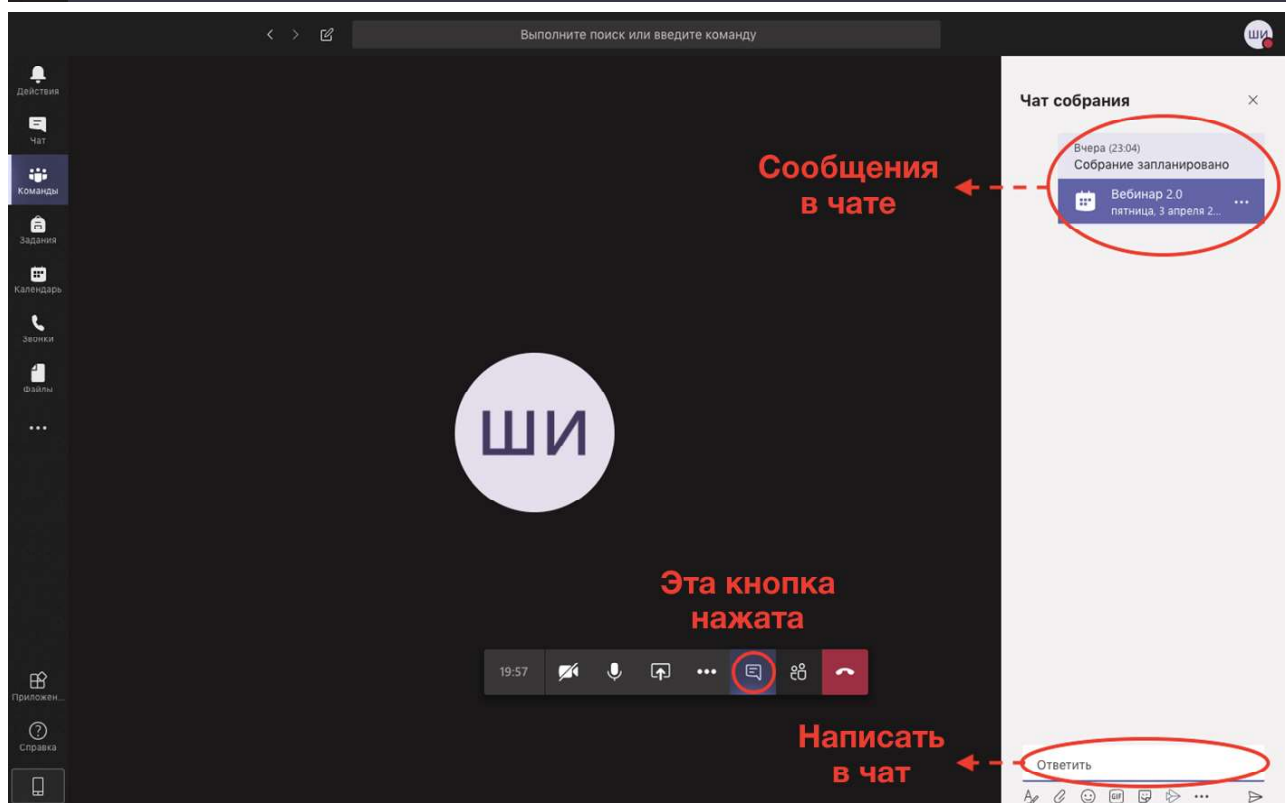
Выполните поиск или введите команду

ШИ

Действия
Чат
Команды
Задания
Календарь
Звонки
Файлы
...

Приложен...
Справка

ШИ

Эта кнопка нажата

19:57

Чат собрания

Вчера (23:04)
Собрание запланировано

Вебинар 2.0
пятница, 3 апреля 2...

Сообщения в чате

Написать в чат

Ответить

GIF